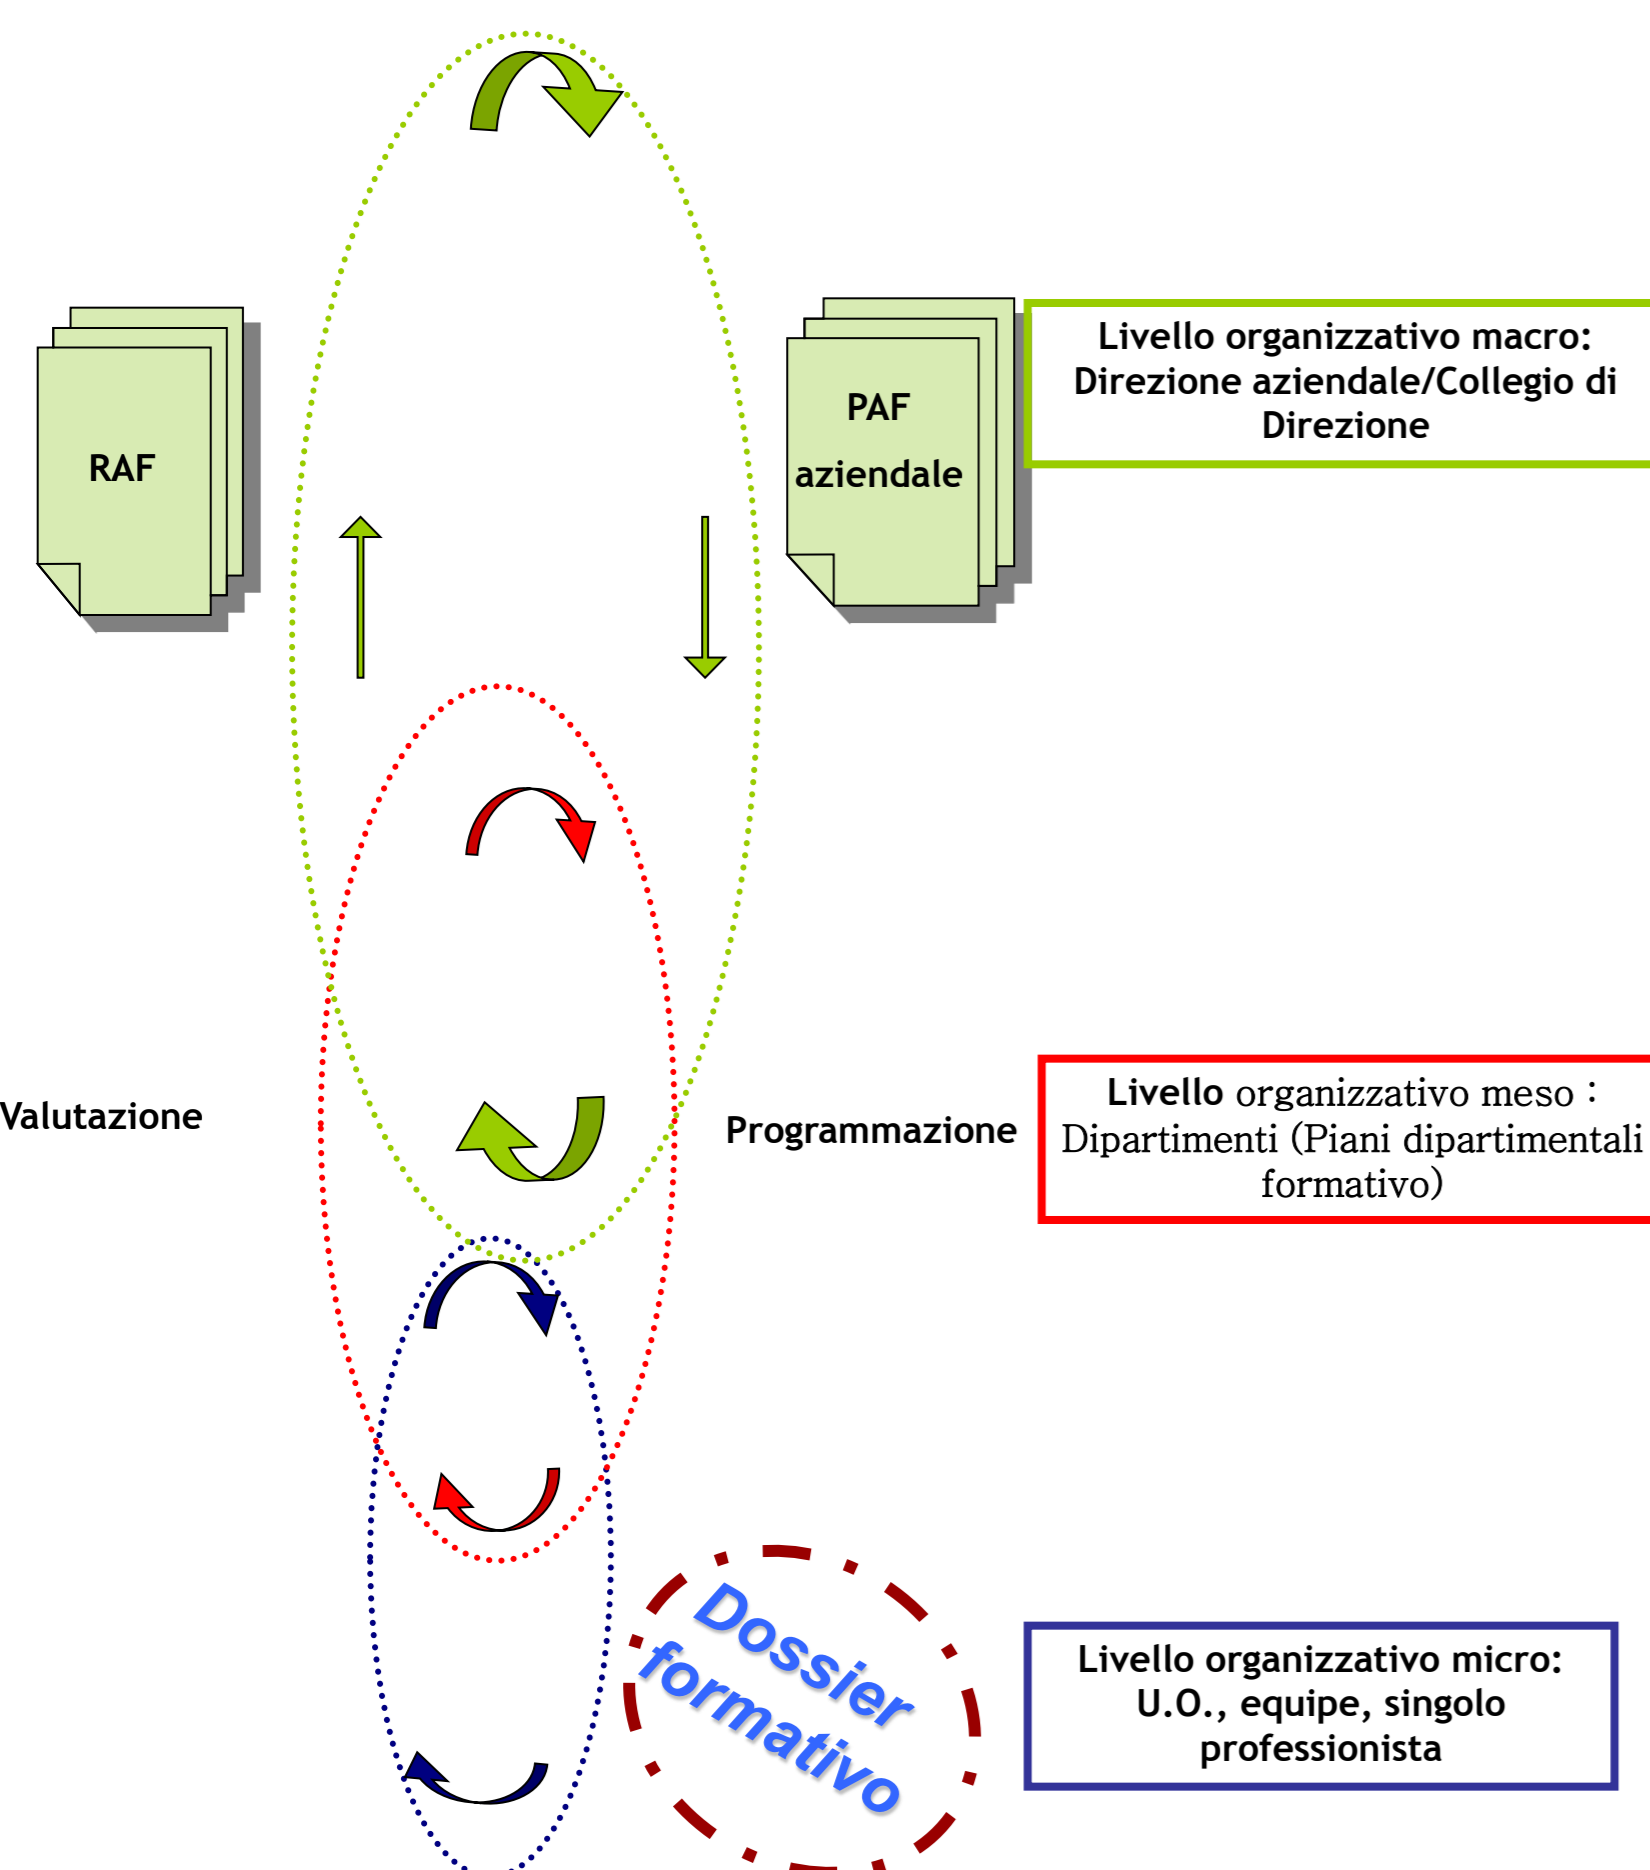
RAF

PAF aziendale

Livello organizzativo macro: Direzione aziendale/Collegio di Direzione

Valutazione

Programmazione

Livello organizzativo meso : Dipartimenti (Piani dipartimentali formativo)

Dossier formativo

Livello organizzativo micro: U.O., equipe, singolo professionista